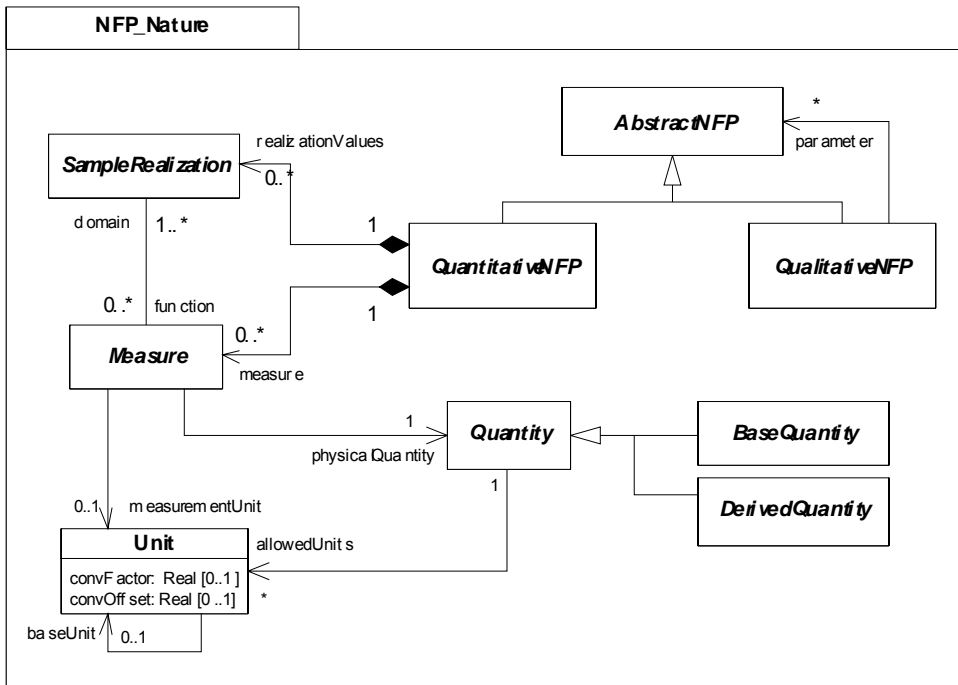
NFP_Nature

AbstractNFP

*

parameter

SampleRealization

realizationValues

0..*

domain

1..*

1

QuantitativeNFP

QualitativeNFP

0..*

function

1

0..*

Measure

measure

1

Quantity

BaseQuantity

physicalQuantity

1

DerivedQuantity

0..1

measurementUnit

Unit

allowedUnits

convFactor: Real [0..1]
convOffset: Real [0..1]

*

baseUnit

0..1